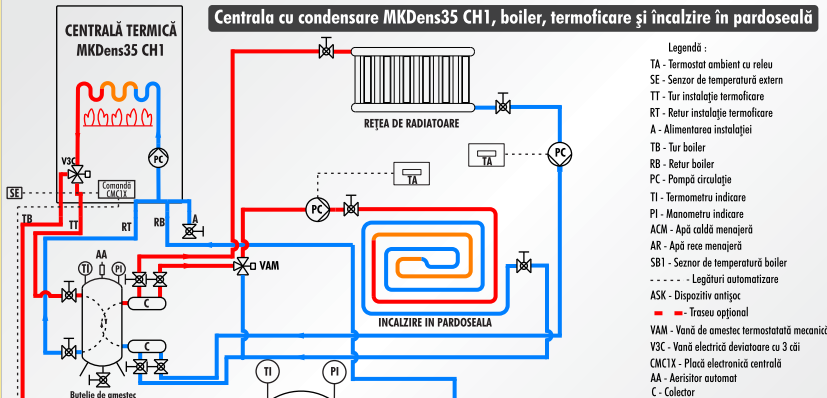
Centrala cu condensare MKDens35 CH1, boiler, termoficare şi încalzire în pardoseală

CENTRALĂ TERMICĂ
MKDens35 CH1

PC
V3C
Comandă CMC1X
SE
TB
TT
RT
RB
A
AA
TI
PI
C
C
VAM
PC
TA
TA
PC
REŢEA DE RADIATOARE
INCALZIRE IN PARDOSEALA
TI
PI
Butelie de amestec

Legendă :
TA - Termostat ambient cu releu
SE - Senzor de temperatură extern
TT - Tur instalaţie termoficare
RT - Retur instalaţie termoficare
A - Alimentarea instalaţiei
TB - Tur boiler
RB - Retur boiler
PC - Pompă circulaţie
TI - Termometru indicare
PI - Manometru indicare
ACM - Apă caldă menajeră
AR - Apă rece menajeră
SB1 - Seznor de temperatură boiler
- - - - Legături automatizare
ASK - Dispozitiv antişoc
- - Traseu opţional
VAM - Vană de amestec termostatată mecanic
V3C - Vană electrică deviatoare cu 3 căi
CMC1X - Placă electronică centrală
AA - Aerisitor automat
C - Colector